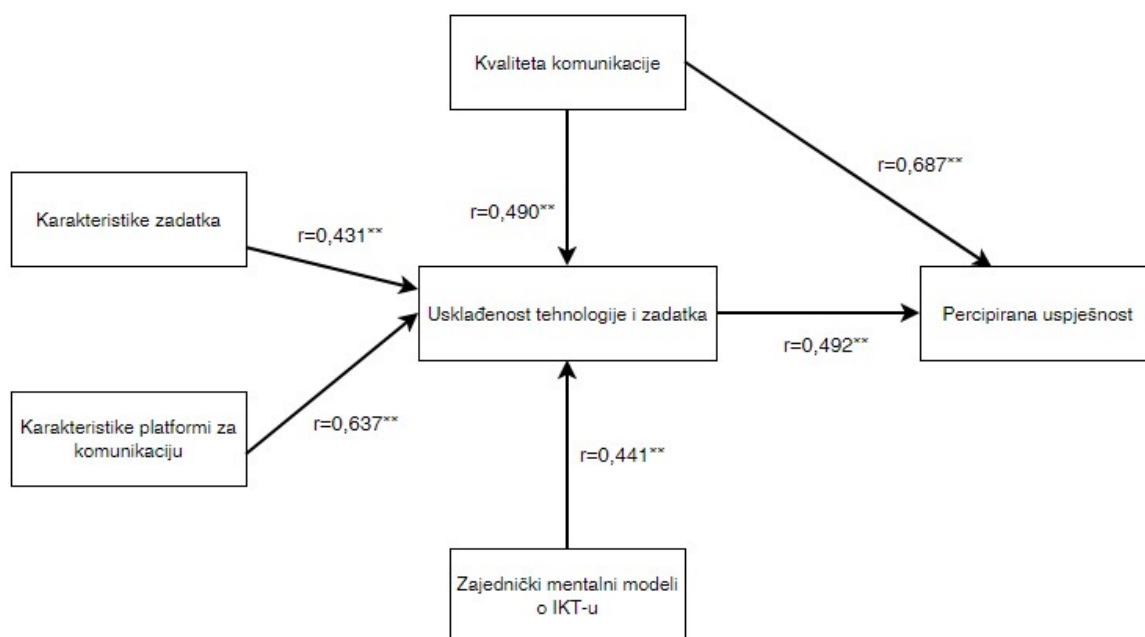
Kvaliteta komunikacije

r=0,687**

Karakteristike zadatka

r=0,431**

r=0,490**

Usklađenost tehnologije i zadatka

r=0,492**

Percipirana uspješnost

Karakteristike platformi za komunikaciju

r=0,637**

r=0,441**

Zajednički mentalni modeli o IKT-u